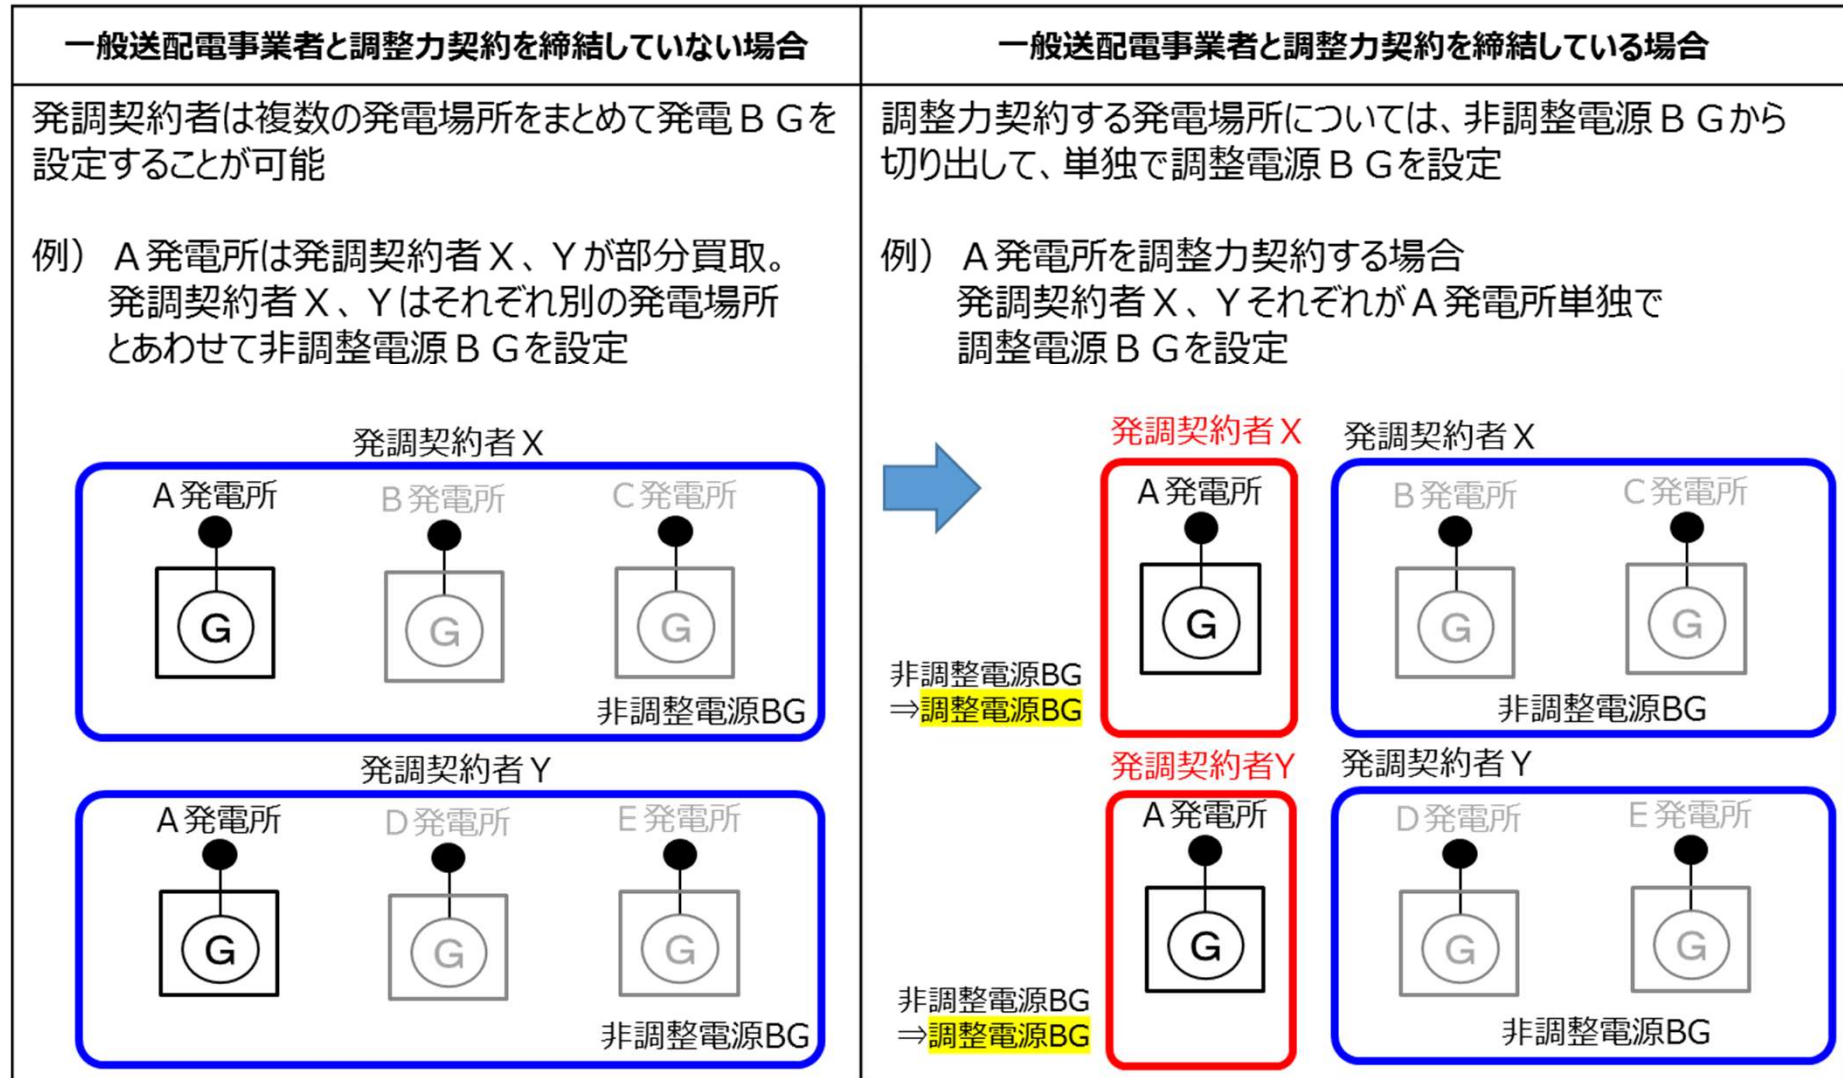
| 一般送配電事業者と調整力契約を締結していない場合 | 一般送配電事業者と調整力契約を締結している場合 |
|---|---|
| 発調契約者は複数の発電場所をまとめて発電ＢＧを設定することが可能<br><br>例）Ａ発電所は発調契約者Ｘ、Ｙが部分買取。発調契約者Ｘ、Ｙはそれぞれ別の発電場所とあわせて非調整電源ＢＧを設定 | 調整力契約する発電場所については、非調整電源ＢＧから切り出して、単独で調整電源ＢＧを設定<br><br>例）Ａ発電所を調整力契約する場合 発調契約者Ｘ、ＹそれぞれがＡ発電所単独で調整電源ＢＧを設定 |

発調契約者Ｘ
Ａ発電所
G
Ｂ発電所
G
Ｃ発電所
G
非調整電源BG

発調契約者Ｙ
Ａ発電所
G
Ｄ発電所
G
Ｅ発電所
G
非調整電源BG

発調契約者Ｘ
Ａ発電所
G
非調整電源BG
⇒調整電源BG

発調契約者Ｘ
Ｂ発電所
G
Ｃ発電所
G
非調整電源BG

発調契約者Ｙ
Ａ発電所
G
非調整電源BG
⇒調整電源BG

発調契約者Ｙ
Ｄ発電所
G
Ｅ発電所
G
非調整電源BG